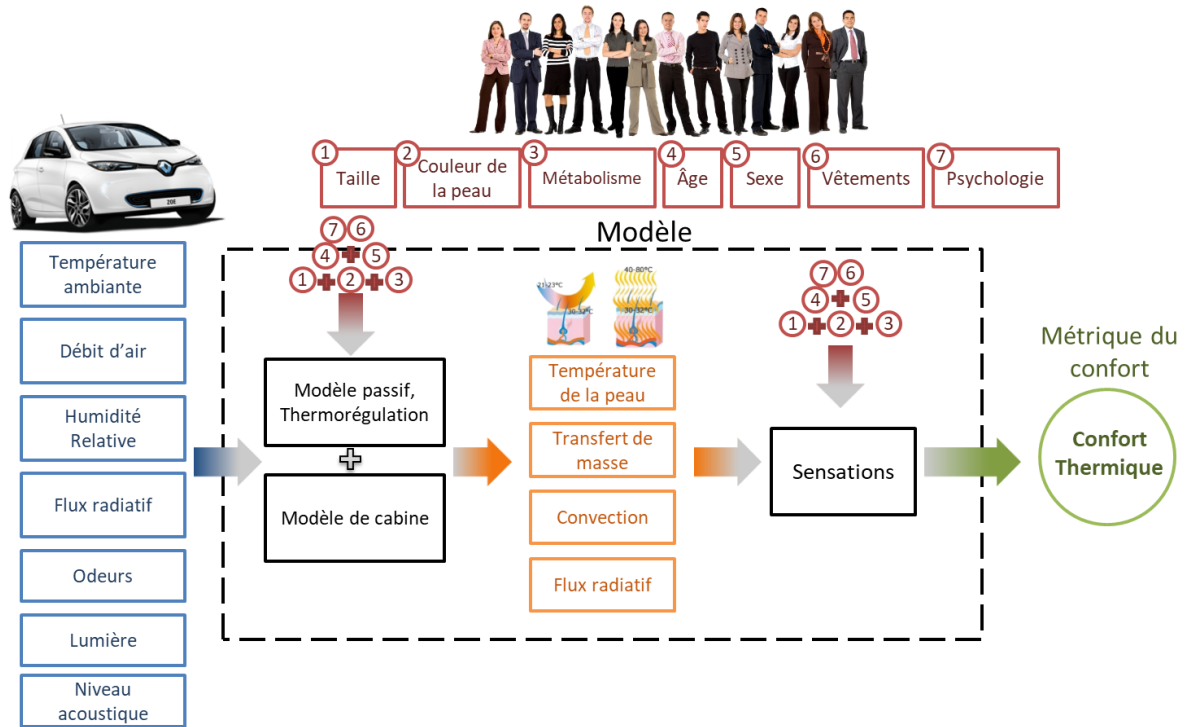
1 Taille
2 Couleur de la peau
3 Métabolisme
4 Âge
5 Sexe
6 Vêtements
7 Psychologie

Modèle

Température ambiante
Débit d'air
Humidité Relative
Flux radiatif
Odeurs
Lumière
Niveau acoustique

7 6
4 5
1 2 3

Modèle passif, Thermorégulation

Modèle de cabine

21-23°C
30-32°C
40-80°C
30-32°C

Température de la peau
Transfert de masse
Convection
Flux radiatif

7 6
4 5
1 2 3

Sensations

Métrique du confort

Confort Thermique